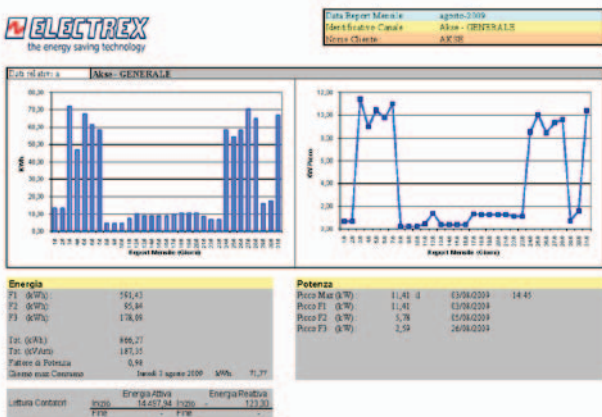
ELECTREX
the energy saving technology

| | |
|---|---|
| Data Report Mensile | agosto-2009 |
| Identificativo Canale | Akse - GENERALE |
| Nome Cliente | AKSE |

Dati relativi a | Akse - GENERALE

80,00
70,00
60,00
50,00
40,00
30,00
20,00
10,00
0,00
KWh
Report Mensile (Giorni)

12,00
10,00
8,00
6,00
4,00
2,00
0,00
kW Picco
Report Mensile (Giorni)

Energia

F1 (kWh) 591,43
F2 (kWh) 95,84
F3 (kWh) 178,09

Tot. (kWh) 866,27
Tot. (kVArh) 187,35
Fattore di Potenza 0,98
Giorno max Consumo lunedì 3 agosto 2009 kWh 71,77

Potenza

Picco Max (kW) 11,41 il 03/08/2009 14:45
Picco F1 (kW) 11,41 03/08/2009
Picco F2 (kW) 5,78 05/08/2009
Picco F3 (kW) 2,59 26/08/2009

Lettura Contatori | Energia Attiva | Energia Reattiva
Inizio 14.457,94 | Inizio 123,30
Fine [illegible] | Fine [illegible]